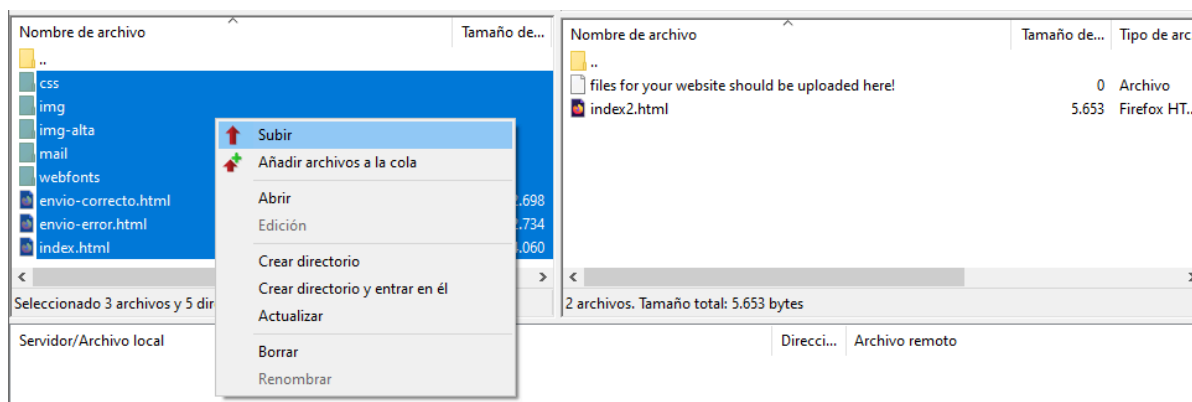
| Nombre de archivo | Tamaño de... |
|---|---|
| .. | |
| css | |
| img | |
| img-alta | |
| mail | |
| webfonts | |
| envio-correcto.html | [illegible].698 |
| envio-error.html | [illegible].734 |
| index.html | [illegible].060 |

Seleccionado 3 archivos y 5 dir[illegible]

Subir
Añadir archivos a la cola
Abrir
Edición
Crear directorio
Crear directorio y entrar en él
Actualizar
Borrar
Renombrar

| Nombre de archivo | Tamaño de... | Tipo de arc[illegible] |
|---|---|---|
| .. | | |
| files for your website should be uploaded here! | 0 | Archivo |
| index2.html | 5.653 | Firefox HT... |

2 archivos. Tamaño total: 5.653 bytes

Servidor/Archivo local | Direcci... | Archivo remoto